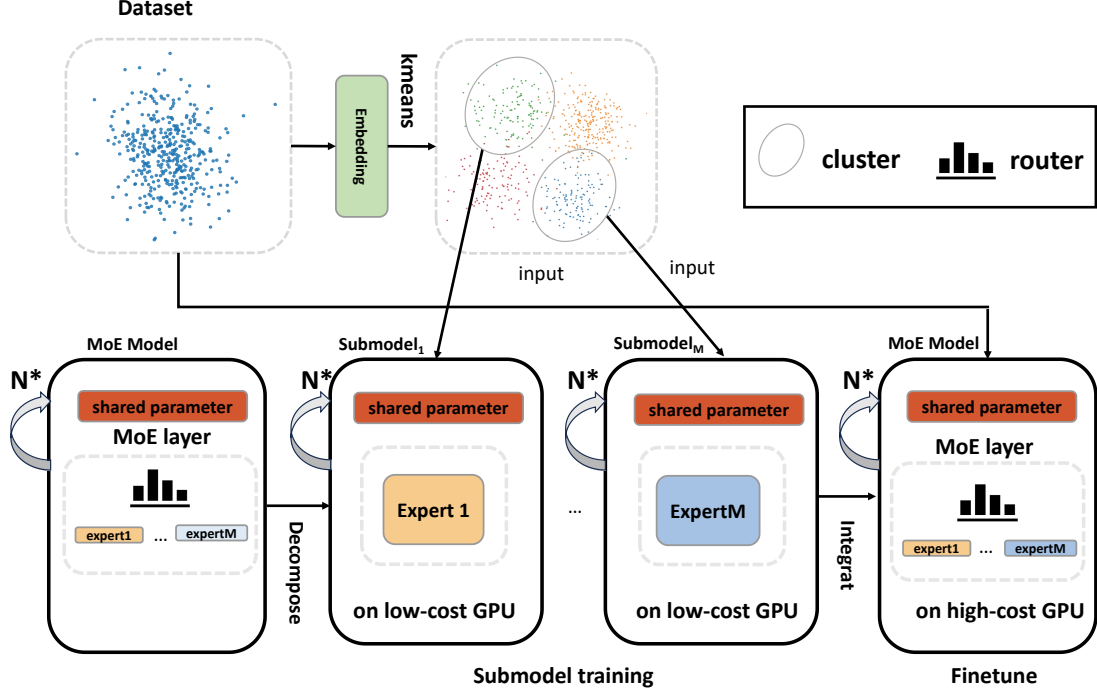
Dataset

Embedding

kmeans

cluster

router

input

input

MoE Model

N*

shared parameter

MoE layer

expert1

...

expertM

Decompose

Submodel$_1$

N*

shared parameter

Expert 1

on low-cost GPU

...

Submodel$_M$

N*

shared parameter

ExpertM

on low-cost GPU

Integrat

MoE Model

N*

shared parameter

MoE layer

expert1

...

expertM

on high-cost GPU

Submodel training

Finetune